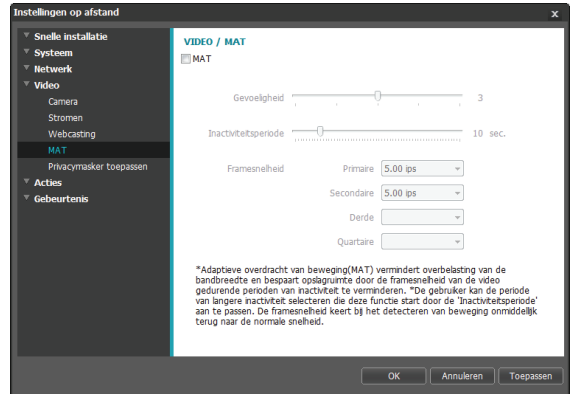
Instellingen op afstand

x

Snelle installatie
Systeem
Netwerk
Video
Camera
Stromen
Webcasting
MAT
Privacymasker toepassen
Acties
Gebeurtenis

VIDEO / MAT

MAT

Gevoeligheid 3

Inactiviteitsperiode 10 sec.

Framesnelheid Primaire 5.00 ips

Secondaire 5.00 ips

Derde

Quartaire

*Adaptieve overdracht van beweging(MAT) vermindert overbelasting van de bandbreedte en bespaart opslagruimte door de framesnelheid van de video gedurende perioden van inactiviteit te verminderen. *De gebruiker kan de periode van langere inactiviteit selecteren die deze functie start door de 'Inactiviteitsperiode' aan te passen. De framesnelheid keert bij het detecteren van beweging onmiddellijk terug naar de normale snelheid.

OK Annuleren Toepassen